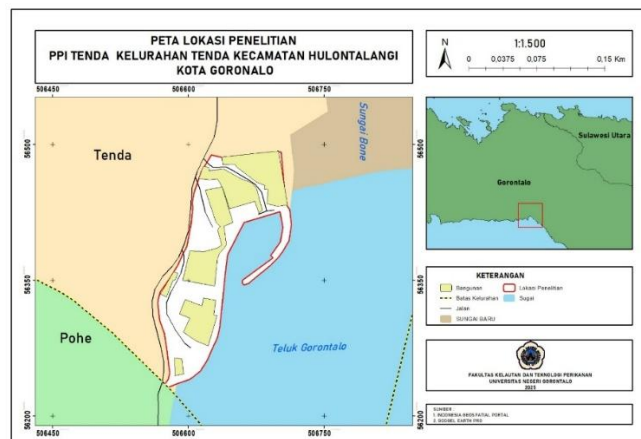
PETA LOKASI PENELITIAN
PPI TENDA KELURAHAN TENDA KECAMATAN HULONTALANGI
KOTA GORONTALO

N

1:1.500

0 0,0375 0,075 0,15 Km

506450 506600 506750

Sungai Bone

56500

Tenda

56350

Pohe

Teluk Gorontalo

56200

506450 506600 506750

Sulawesi Utara

Gorontalo

KETERANGAN

Bangunan
Lokasi Penelitian
Batas Kelurahan
Sugai
Jalan
SUNGAI BARU

FAKULTAS KELAUTAN DAN TEKNOLOGI PERIKANAN
UNIVERSITAS NEGERI GORONTALO
2025

SUMBER :
1. INDONESIA GEOSPATIAL PORTAL
2. GOOGEL EARTH PRO